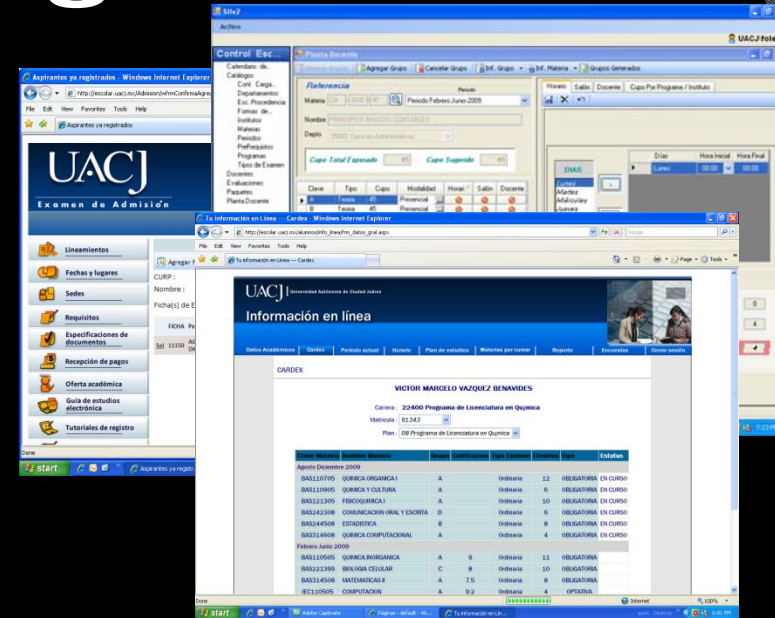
Sfhv2
Archivo
UACJ\fole
Control Esc...
Planta Docente
Agregar Grupo | Cancelar Grupo | Inf. Grupo | Inf. Materia | Grupos Generados
Calendario de...
Catálogos
Cont. Carga...
Departamentos
Esc. Procedencia
Formas de...
Institutos
Materias
Periodos
PreRequisitos
Programas
Tipos de Examen
Docentes
Evaluaciones
Paquetes
Planta Docente
Referencia
Periodo
Materia
Periodo Febrero Junio 2009
Nombre PRINCIPIOS BASICOS CONTABLES
Depto
Cupo Total Esperado 45
Cupo Sugerido 45
Horario | Salón | Docente | Cupo Por Programa / Instituto
DIAS
Lunes
Martes
Miércoles
Jueves
Días | Hora Inicial | Hora Final
Lunes | 00:00 | 00:00
| Clave | Tipo | Cupo | Modalidad | Horari | Salón | Docente |
|---|---|---|---|---|---|---|
| A | Teoria | 45 | Presencial | | | |
| B | Teoria | 45 | Presencial | | | |

Aspirantes ya registrados - Windows Internet Explorer
http://escolar.uacj.mx/Admision/wFrmConfirmaAgre
File Edit View Favorites Tools Help
Aspirantes ya registrados
UACJ
Examen de Admisión
Lineamientos
Fechas y lugares
Sedes
Requisitos
Especificaciones de documentos
Recepción de pagos
Oferta académica
Guía de estudios electrónica
Tutoriales de registro
Agregar
CURP :
Nombre :
Ficha(s) de E
FICHA
Sel 11150
Done
start
Aspirantes ya registr...

Tu información en Línea — Cardex - Windows Internet Explorer
http://escolar.uacj.mx/alumnos/info_linea/frm_datos_gral.aspx
Google
File Edit View Favorites Tools Help
Tu información en Línea — Cardex
Page Tools
UACJ Universidad Autónoma de Ciudad Juárez
Información en línea
Datos Académicos | Cardex | Periodo actual | Horario | Plan de estudios | Materias por cursar | Reporte | Encuestas | Cerrar sesión
CARDEX
VICTOR MARCELO VAZQUEZ BENAVIDES
Carrera : 22400 Programa de Licenciatura en Química
Matrícula 91343
Plan 08 Programa de Licenciatura en Química

| Clave Materia | Nombre Materia | Grupo | Calificación | Tipo Examen | Créditos | Tipo | Estatus |
|---|---|---|---|---|---|---|---|
| Agosto Diciembre 2009 | | | | | | | |
| BAS110705 | QUIMICA ORGANICA I | A | | Ordinaria | 12 | OBLIGATORIA | EN CURSO |
| BAS110905 | QUIMICA Y CULTURA | A | | Ordinaria | 6 | OBLIGATORIA | EN CURSO |
| BAS121305 | FISICOQUIMICA I | A | | Ordinaria | 10 | OBLIGATORIA | EN CURSO |
| BAS242308 | COMUNICACION ORAL Y ESCRITA | D | | Ordinaria | 6 | OBLIGATORIA | EN CURSO |
| BAS244508 | ESTADISTICA | B | | Ordinaria | 8 | OBLIGATORIA | EN CURSO |
| BAS314608 | QUIMICA COMPUTACIONAL | A | | Ordinaria | 4 | OBLIGATORIA | EN CURSO |
| Febrero Junio 2009 | | | | | | | |
| BAS110505 | QUIMICA INORGANICA | A | 9 | Ordinaria | 11 | OBLIGATORIA | |
| BAS221399 | BIOLOGIA CELULAR | C | 8 | Ordinaria | 10 | OBLIGATORIA | |
| BAS314508 | MATEMATICAS II | A | 7.5 | Ordinaria | 8 | OBLIGATORIA | |
| IEC110505 | COMPUTACION | A | 9.2 | Ordinaria | 4 | OPTATIVA | |

Done
Internet
100%
start
Adobe Captivate
Páginas - default - Mi...
Tu información en Lín...
6:01 PM
7:23 PM